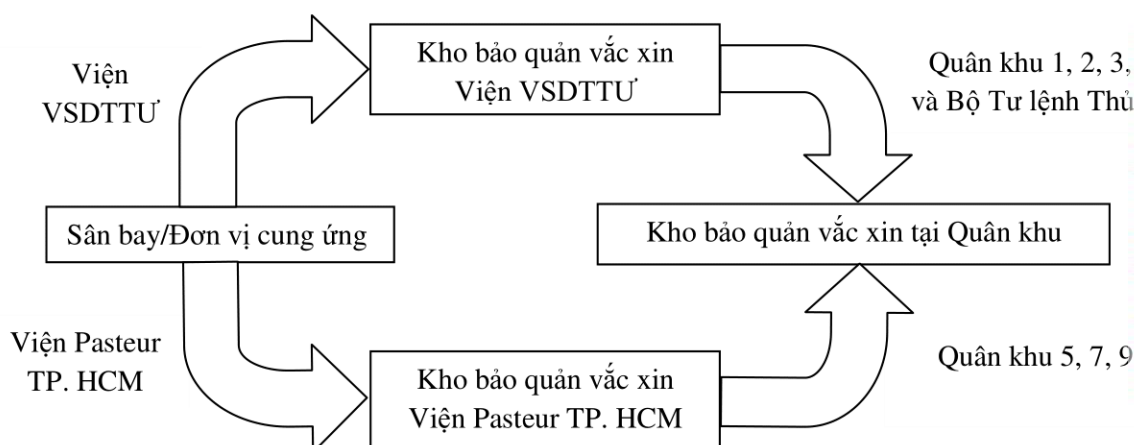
Viện VSDTTƯ

Kho bảo quản vắc xin Viện VSDTTƯ

Quân khu 1, 2, 3, và Bộ Tư lệnh Thủ

Sân bay/Đơn vị cung ứng

Kho bảo quản vắc xin tại Quân khu

Viện Pasteur TP. HCM

Kho bảo quản vắc xin Viện Pasteur TP. HCM

Quân khu 5, 7, 9